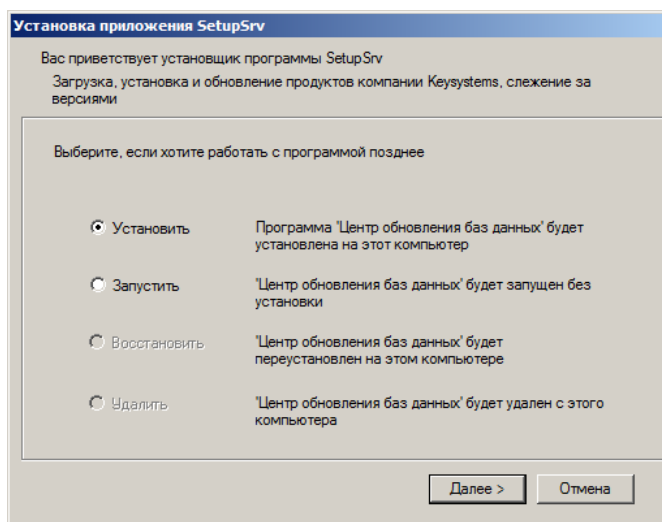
Установка приложения SetupSrv

Вас приветствует установщик программы SetupSrv

Загрузка, установка и обновление продуктов компании Keysystems, слежение за версиями

Выберите, если хотите работать с программой позднее

Установить

Программа 'Центр обновления баз данных' будет установлена на этот компьютер

Запустить

'Центр обновления баз данных' будет запущен без установки

Восстановить

'Центр обновления баз данных' будет переустановлен на этом компьютере

Удалить

'Центр обновления баз данных' будет удален с этого компьютера

Далее >

Отмена